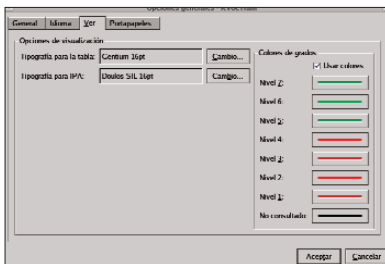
Opciones generales - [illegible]

General | Idioma | Ver | Portapapeles

Opciones de visualización

Tipografía para la tabla: Gentium 16pt Cambio...

Tipografía para IPA: Doulos SIL 16pt Cambio...

Colores de grados

Usar colores

Nivel 7:

Nivel 6:

Nivel 5:

Nivel 4:

Nivel 3:

Nivel 2:

Nivel 1:

No consultado:

Aceptar Cancelar